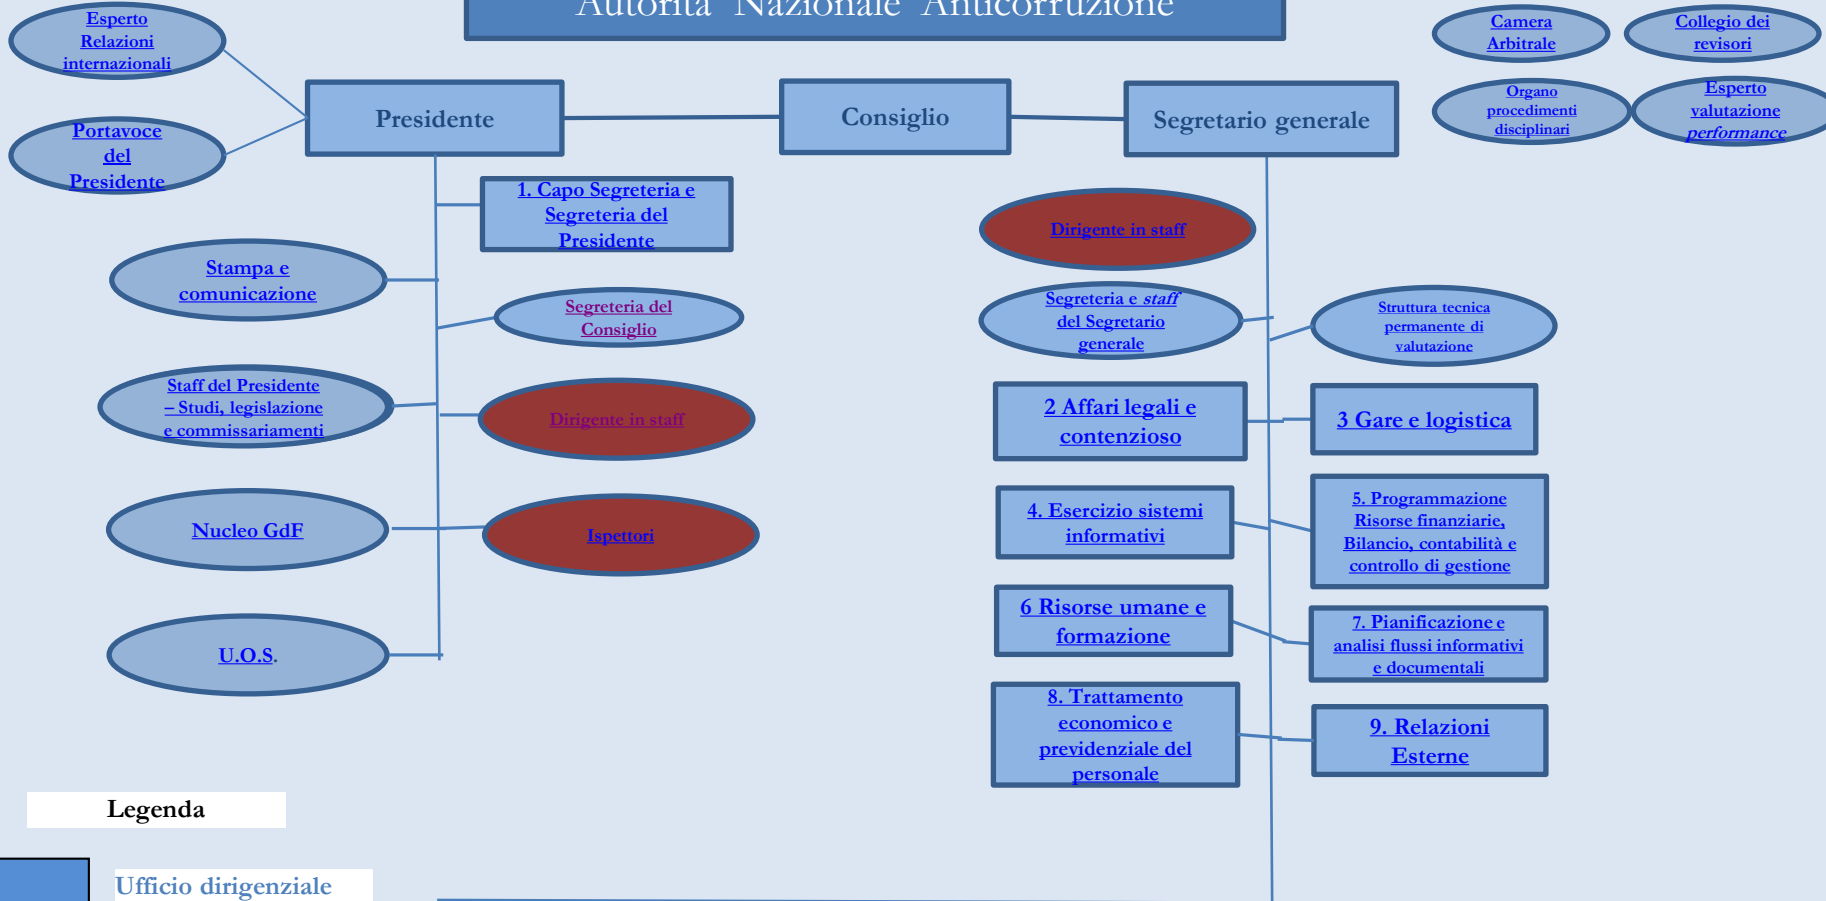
Autorità Nazionale Anticorruzione

Esperto Relazioni internazionali

Portavoce del Presidente

Presidente

Consiglio

Segretario generale

Camera Arbitrale

Collegio dei revisori

Organo procedimenti disciplinari

Esperto valutazione *performance*

1. Capo Segreteria e Segreteria del Presidente

Stampa e comunicazione

Segreteria del Consiglio

Staff del Presidente – Studi, legislazione e commissariamenti

Dirigente in staff

Nucleo GdF

Ispettori

U.O.S.

Dirigente in staff

Segreteria e *staff* del Segretario generale

Struttura tecnica permanente di valutazione

2 Affari legali e contenzioso

3 Gare e logistica

4. Esercizio sistemi informativi

5. Programmazione Risorse finanziarie, Bilancio, contabilità e controllo di gestione

6 Risorse umane e formazione

7. Pianificazione e analisi flussi informativi e documentali

8. Trattamento economico e previdenziale del personale

9. Relazioni Esterne

Legenda

Ufficio dirigenziale